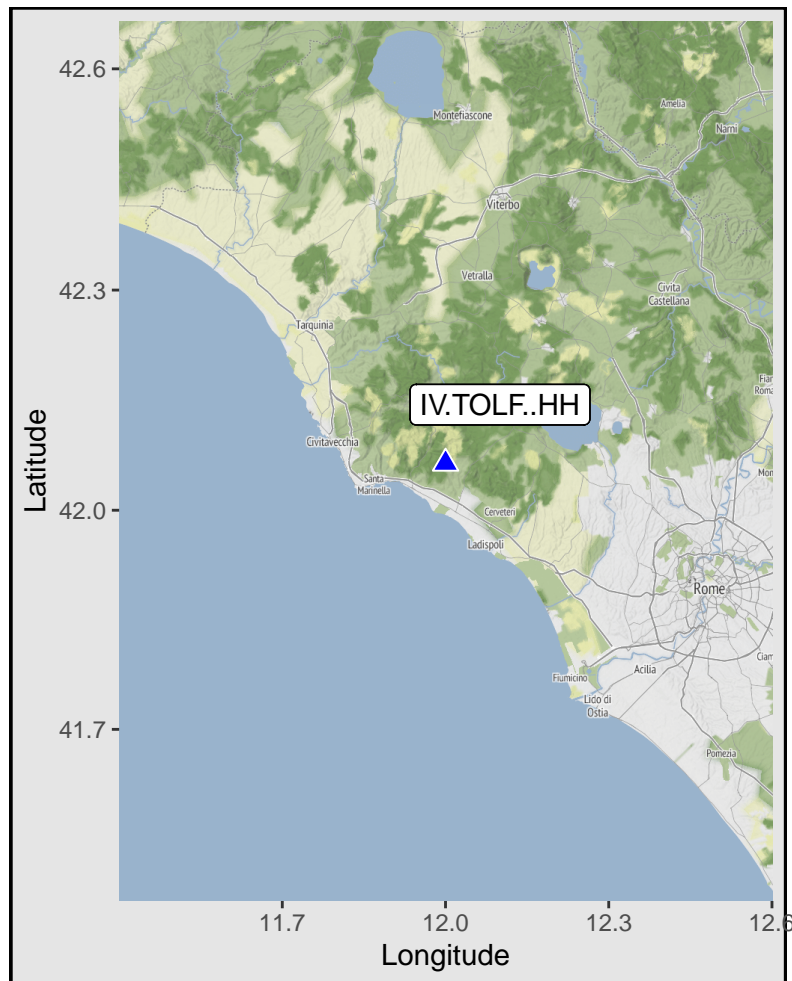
42.6
42.3
42.0
41.7
Latitude
Montefiascone
Amelia
Narni
Viterbo
Vetralla
Civita Castellana
Tarquinia
IV.TOLF..HH
Fia
Roma
Civitavecchia
Mo
Santa Marinella
Cerveteri
Ladispoli
Rome
Ciam
Fiumicino
Acilia
Lido di Ostia
Pomezia
11.7
12.0
12.3
12.6
Longitude